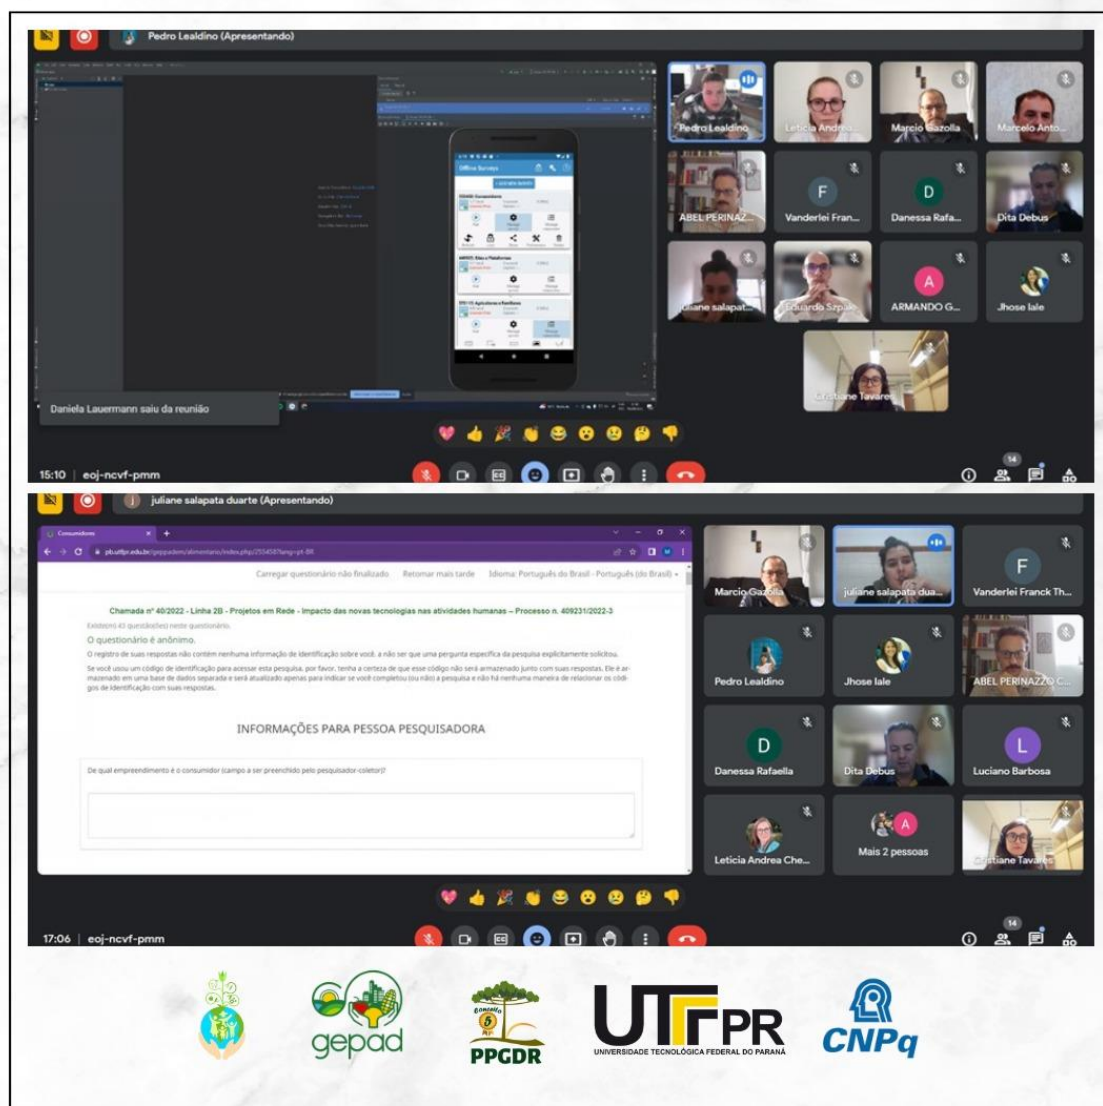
Pedro Lealdino (Apresentando)

Offline Surveys

Pedro Lealdino
Letícia Andrea
Marcio Gazolla
Marcelo Anto...
ABEL PERINAZ...
F
Vanderlei Fran...
D
Danessa Rafa...
Dita Debus
Juliane salapat...
Eduardo Szpak
A
ARMANDO G...
Jhose Iale
Cristiane Tavares

Daniela Lauermann saiu da reunião

15:10 | eoj-ncvf-pmm

14

juliane salapata duarte (Apresentando)

Consumidores

pb.utfpr.edu.br/geppadem/alimentario/index.php/255458?lang=pt-BR

Carregar questionário não finalizado Retomar mais tarde Idioma: Português do Brasil - Português (do Brasil)

Chamada nº 40/2022 - Linha 2B - Projetos em Rede - Impacto das novas tecnologias nas atividades humanas – Processo n. 409231/2022-3

Existe(m) 43 questão(ões) neste questionário.

O questionário é anônimo.

O registro de suas respostas não contêm nenhuma informação de identificação sobre você, a não ser que uma pergunta específica da pesquisa explicitamente solicitou.

Se você usou um código de identificação para acessar esta pesquisa, por favor, tenha a certeza de que esse código não será armazenado junto com suas respostas. Ele é armazenado em uma base de dados separada e será atualizado apenas para indicar se você completou (ou não) a pesquisa e não há nenhuma maneira de relacionar os códigos de identificação com suas respostas.

INFORMAÇÕES PARA PESSOA PESQUISADORA

De qual empreendimento é o consumidor (campo a ser preenchido pelo pesquisador-coletor)?

Marcio Gazolla
juliane salapata dua...
F
Vanderlei Franck Th...
Pedro Lealdino
Jhose Iale
ABEL PERINAZZO C...
D
Danessa Rafaella
Dita Debus
L
Luciano Barbosa
Letícia Andrea Che...
A
Mais 2 pessoas
Cristiane Tavares

17:06 | eoj-ncvf-pmm

14

gepad

PPGDR

UTFPR
UNIVERSIDADE TECNOLÓGICA FEDERAL DO PARANÁ

CNPq